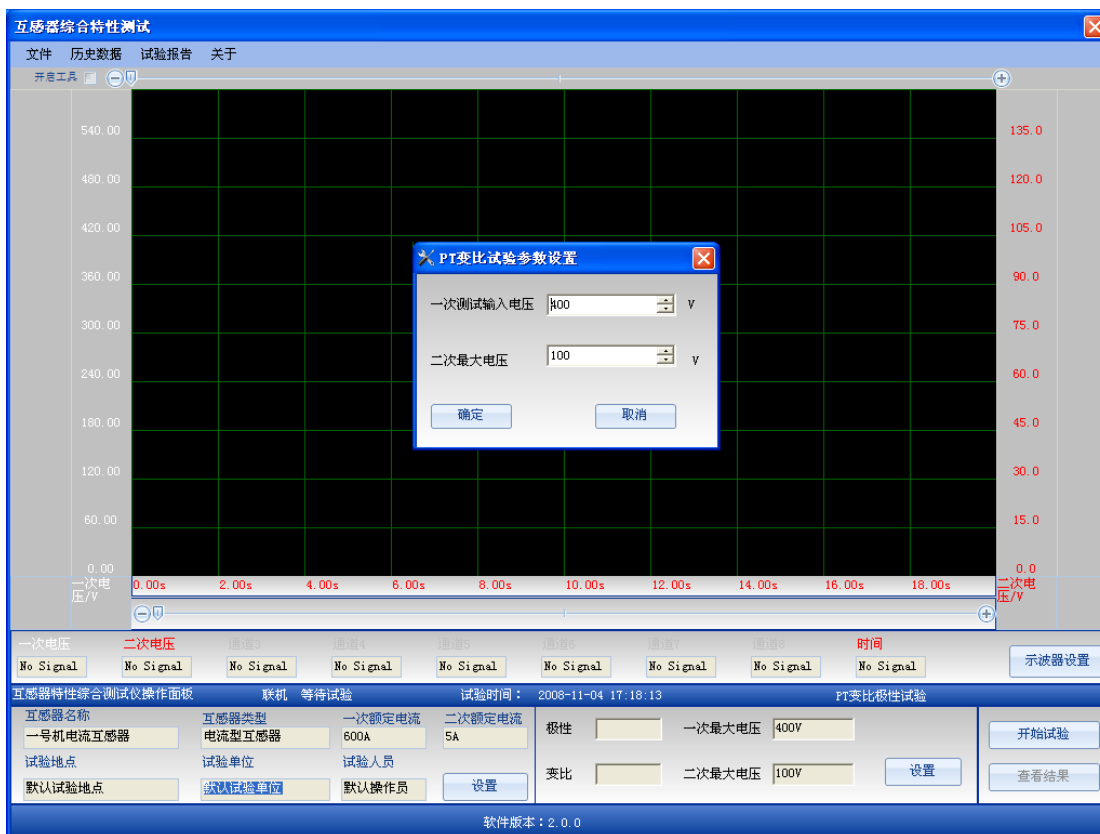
互感器综合特性测试

文件 历史数据 试验报告 关于

开启工具

540.00
480.00
420.00
360.00
300.00
240.00
180.00
120.00
60.00
0.00
一次电压/V

135.0
120.0
105.0
90.0
75.0
60.0
45.0
30.0
15.0
0.0
二次电压/V

0.00s 2.00s 4.00s 6.00s 8.00s 10.00s 12.00s 14.00s 16.00s 18.00s

PT变比试验参数设置

一次测试输入电压 400 V

二次最大电压 100 V

确定 取消

一次电压 二次电压 通道3 通道4 通道5 通道6 通道7 通道8 时间

No Signal No Signal No Signal No Signal No Signal No Signal No Signal No Signal No Signal

示波器设置

互感器特性综合测试仪操作面板 联机 等待试验 试验时间： 2008-11-04 17:18:13 PT变比极性试验

互感器名称 一号机电流互感器
互感器类型 电流型互感器
一次额定电流 600A
二次额定电流 5A
试验地点 默认试验地点
试验单位 默认试验单位
试验人员 默认操作员
设置

极性
一次最大电压 400V
变比
二次最大电压 100V
设置

开始试验
查看结果

软件版本：2.0.0